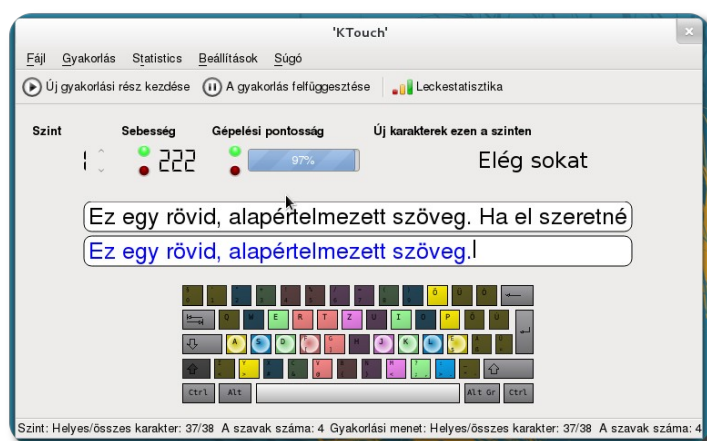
'KTouch'

Fájl Gyakorlás Statistics Beállítások Súgó

Új gyakorlási rész kezdése A gyakorlás felfüggesztése Leckestatisztika

Szint Sebesség Gépelési pontosság Új karakterek ezen a szinten

1 222 97% Elég sokat

Ez egy rövid, alapértelmezett szöveg. Ha el szeretné

Ez egy rövid, alapértelmezett szöveg.

Ö Ü Ó
Q W E R T Z U I O P Ő Ú
A S D F G H J K L É Á
Í Y X C V B N M
Ctrl Alt Alt Gr Ctrl

Szint: Helyes/összes karakter: 37/38 A szavak száma: 4 Gyakorlási menet: Helyes/összes karakter: 37/38 A szavak száma: 4